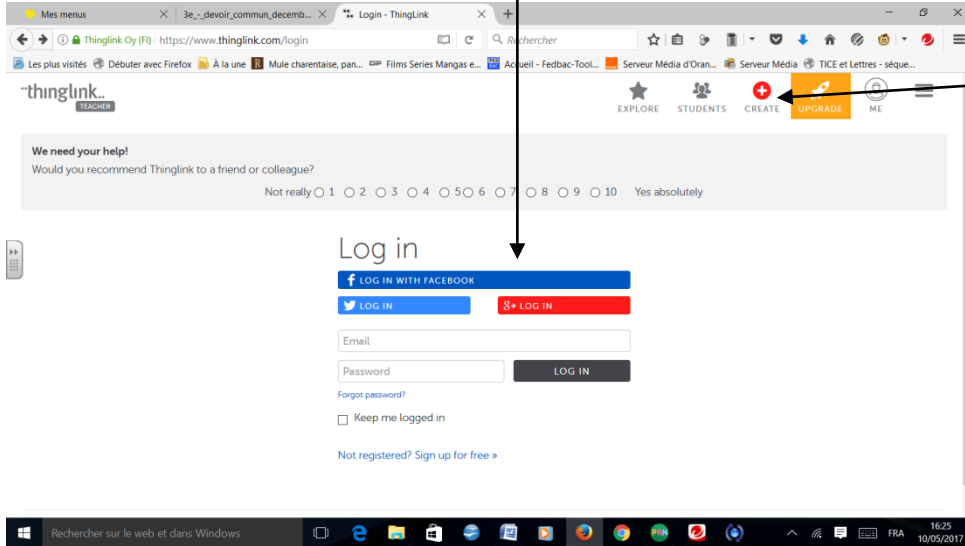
Mes menus | 3e_-_devoir_commun_decemb... | Login - ThingLink

Thinglink Oy (FI) https://www.thinglink.com/login

Rechercher

Les plus visités | Débuter avec Firefox | À la une | Mule charentaise, pan... | Films Series Mangas e... | Accueil - Fedbac-Tool... | Serveur Média d'Oran... | Serveur Média | TICE et Lettres - séque...

thinglink TEACHER

EXPLORE STUDENTS CREATE UPGRADE ME

We need your help!

Would you recommend Thinglink to a friend or colleague?

Not really 1 2 3 4 5 6 7 8 9 10 Yes absolutely

Log in

LOG IN WITH FACEBOOK

LOG IN

LOG IN

Email

Password

LOG IN

Forgot password?

Keep me logged in

Not registered? Sign up for free »

Rechercher sur le web et dans Windows

FRA 16:25 10/05/2017